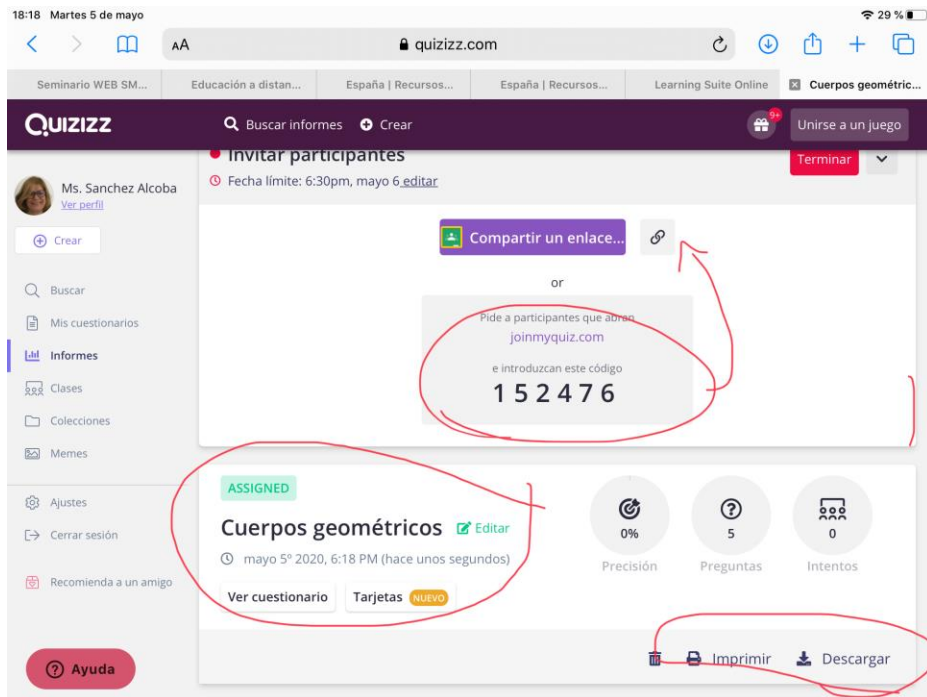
18:18 Martes 5 de mayo
29 %

AA quizizz.com

Seminario WEB SM... | Educación a distan... | España | Recursos... | España | Recursos... | Learning Suite Online | Cuerpos geométric...

QUIZIZZ
Buscar informes
Crear
9+
Unirse a un juego

Invitar participantes
Fecha límite: 6:30pm, mayo 6 editar
Terminar

Ms. Sanchez Alcoba
Ver perfil

Crear

Buscar
Mis cuestionarios
Informes
Clases
Colecciones
Memes

Ajustes
Cerrar sesión

Recomienda a un amigo

Compartir un enlace...

or

Pide a participantes que abran
joinmyquiz.com
e introduzcan este código
152476

ASSIGNED
Cuerpos geométricos
Editar
mayo 5º 2020, 6:18 PM (hace unos segundos)
Ver cuestionario
Tarjetas NUEVO

0%
Precisión
5
Preguntas
0
Intentos

Ayuda

Imprimir
Descargar